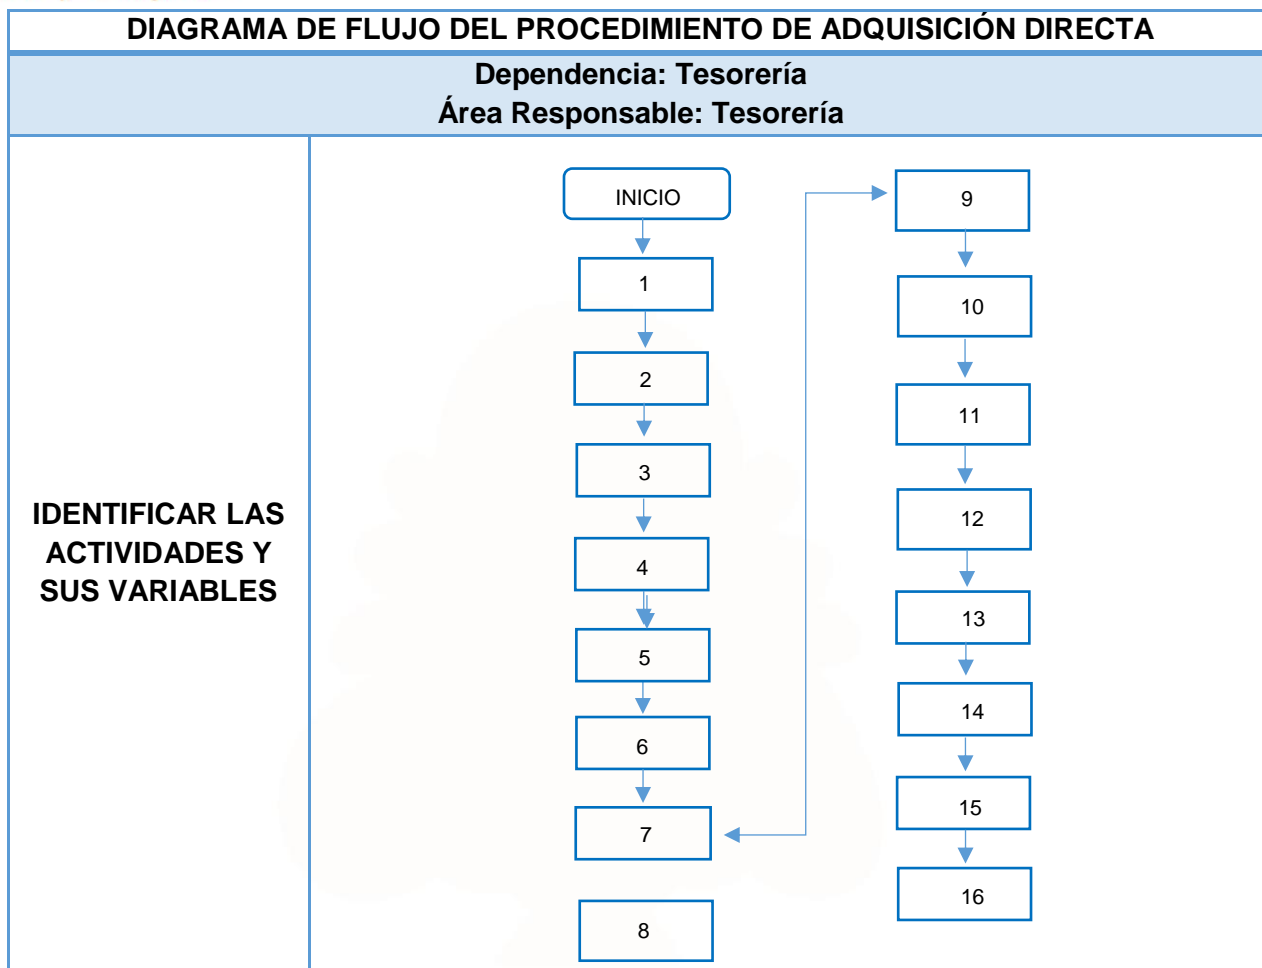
DIAGRAMA DE FLUJO DEL PROCEDIMIENTO DE ADQUISICIÓN DIRECTA

Dependencia: Tesorería
Área Responsable: Tesorería

IDENTIFICAR LAS ACTIVIDADES Y SUS VARIABLES

INICIO
1
2
3
4
5
6
7
8
9
10
11
12
13
14
15
16